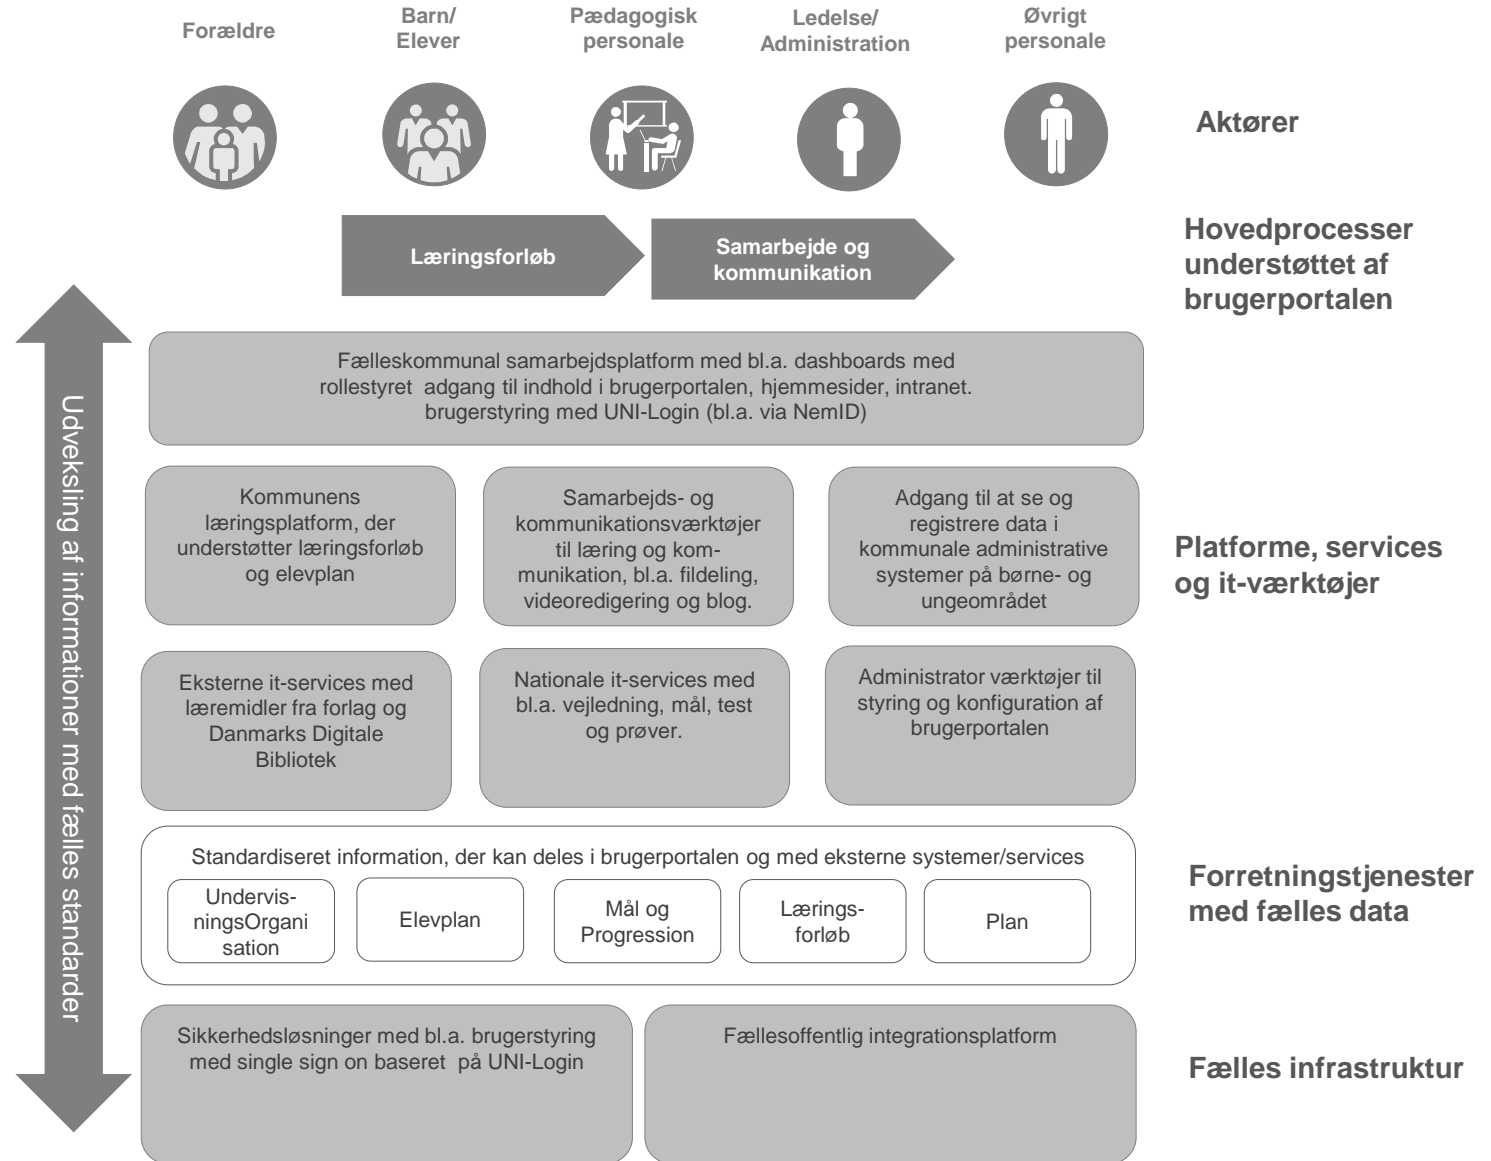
Forældre

Barn/ Elever

Pædagogisk personale

Ledelse/ Administration

Øvrigt personale

Aktører

Læringsforløb

Samarbejde og kommunikation

Hovedprocesser understøttet af brugerportalen

Udveksling af informationer med fælles standarder

Fælleskommunal samarbejdsplatform med bl.a. dashboards med rollestyret adgang til indhold i brugerportalen, hjemmesider, intranet. brugerstyring med UNI-Login (bl.a. via NemID)

Kommunens læringsplatform, der understøtter læringsforløb og elevplan

Samarbejds- og kommunikationsværktøjer til læring og kommunikation, bl.a. fildeling, videoredigering og blog.

Adgang til at se og registrere data i kommunale administrative systemer på børne- og ungeområdet

Platforme, services og it-værktøjer

Eksterne it-services med læremidler fra forlag og Danmarks Digitale Bibliotek

Nationale it-services med bl.a. vejledning, mål, test og prøver.

Administrator værktøjer til styring og konfiguration af brugerportalen

Standardiseret information, der kan deles i brugerportalen og med eksterne systemer/services

UndervisningsOrganisation

Elevplan

Mål og Progression

Læringsforløb

Plan

Forretningstjenester med fælles data

Sikkerhedsløsninger med bl.a. brugerstyring med single sign on baseret på UNI-Login

Fællesoffentlig integrationsplatform

Fælles infrastruktur